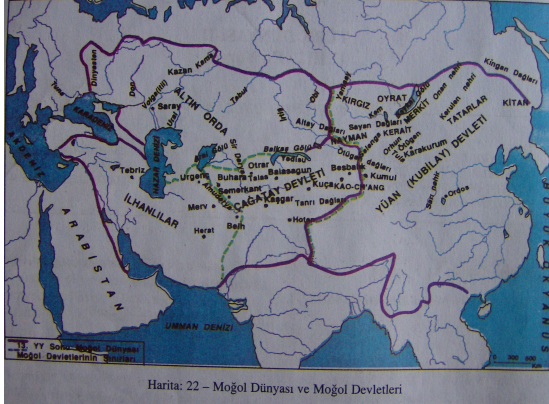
Dünyası
Kazan
Kama
Volga
Yedisu
Saray
ALTIN ORDA
KARADENİZ
AKDENİZ
HAZAR DENİZİ
Tabol
İrtiş
Obi
Yenisey
KIRGIZ
OYRAT
Kingan Dağları
KİTAN
MERKİT
Onon nehri
Kerulen nehri
TATARLAR
KERAİT
NAYMAN
Altay Dağları
Seyan Dağları
Ötüken
Karakurum
Balkaş Gölü
Yedisu
Beşbalık
Kumul
Otrar
Buhara
Talas
Balasagun
Urgenç
Semerkant
Kaşgar
ÇAĞATAY DEVLETİ
KUÇA
KAO-CHANG
Tanrı Dağları
YÜAN (KUBİLAY) DEVLETİ
Tebriz
İLHANLILAR
Merv
Belh
Herat
Hotan
Ordos
ARABİSTAN
UMMAN DENİZİ
BÜYÜK OKYANUS
13. YY Sonu Moğol Dünyası
Moğol Devletlerinin Sınırları
Harita: 22 – Moğol Dünyası ve Moğol Devletleri